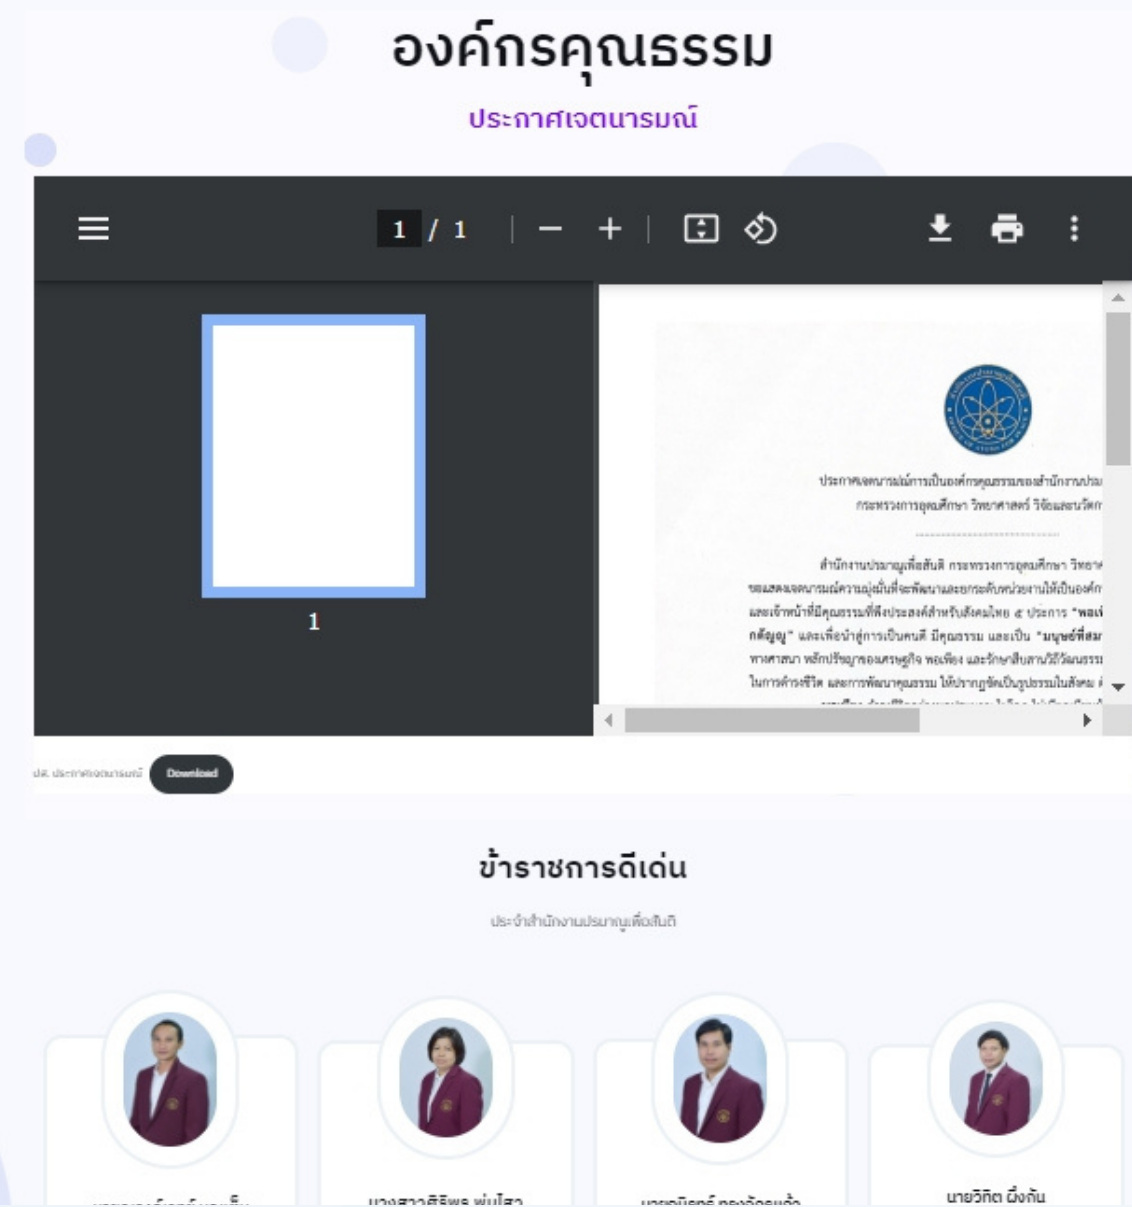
องค์กรคุณธรรม

ประกาศเจตนารมณ์

1 / 1

1

ประกาศเจตนารมณ์การเป็นองค์กรคุณธรรมของสำนักงานปร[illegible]
กระทรวงการอุดมศึกษา วิทยาศาสตร์ วิจัยและนวัตก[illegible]

สำนักงานปรมาณูเพื่อสันติ กระทรวงการอุดมศึกษา วิทยา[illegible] ขอแสดงเจตนารมณ์ความมุ่งมั่นที่จะพัฒนาและยกระดับหน่วยงานให้เป็นองค์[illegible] และเจ้าหน้าที่มีคุณธรรมที่พึงประสงค์สำหรับสังคมไทย ๕ ประการ "พอเ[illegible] กตัญญู" และเพื่อนำสู่การเป็นคนดี มีคุณธรรม และเป็น "มนุษย์ที่สม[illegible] ทางศาสนา หลักปรัชญาของเศรษฐกิจ พอเพียง และรักษาสืบสาน/วิถีวัฒนธรร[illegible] ในการดำรงชีวิต และการพัฒนาคุณธรรม ให้ปรากฏชัดเป็นรูปธรรมในสังคม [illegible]

ปส. ประกาศเจตนารมณ์ Download

ข้าราชการดีเด่น

ประจำสำนักงานปรมาณูเพื่อสันติ

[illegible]

นางสาวศิริพร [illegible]

นาย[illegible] ทองจักรแก้ว

นายวิทิต ผึ่งกัน